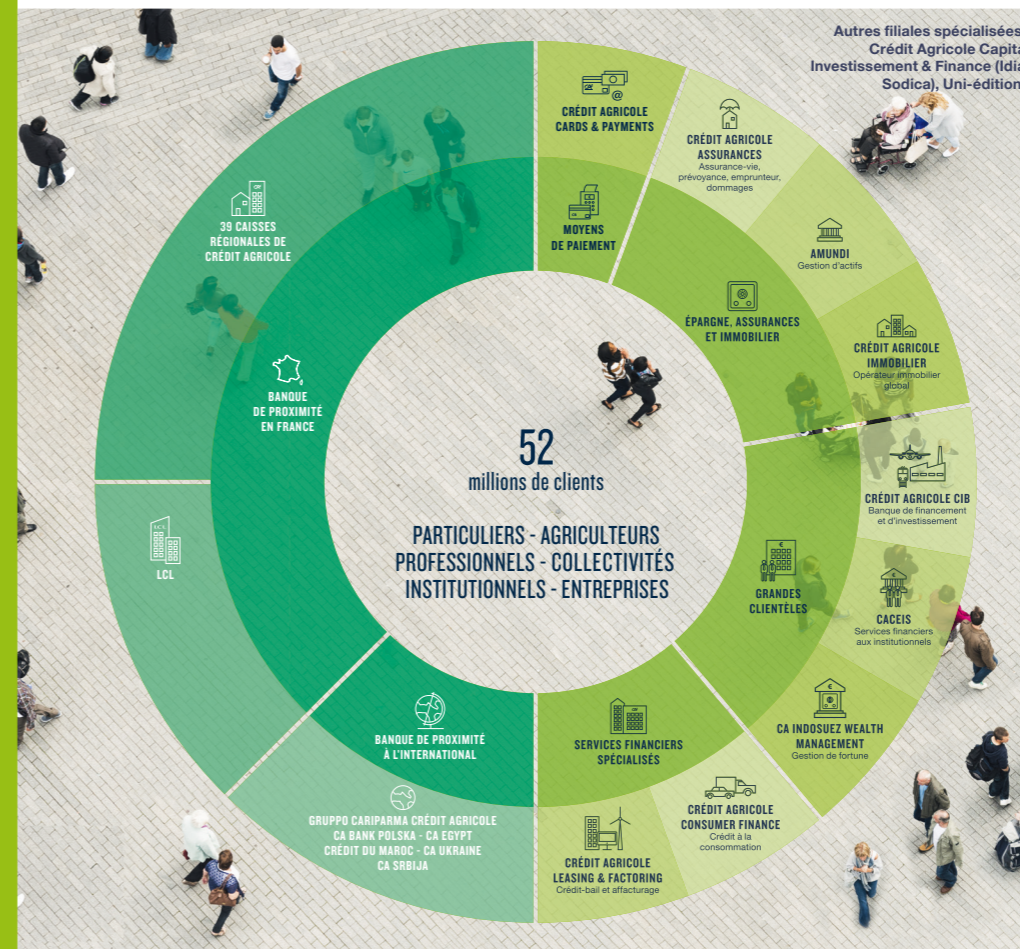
Autres filiales spécialisées
Crédit Agricole Capita
Investissement & Finance (Idia
Sodica), Uni-édition

CRÉDIT AGRICOLE CARDS & PAYMENTS

CRÉDIT AGRICOLE ASSURANCES
Assurance-vie, prévoyance, emprunteur, dommages

MOYENS DE PAIEMENT

AMUNDI
Gestion d'actifs

ÉPARGNE, ASSURANCES ET IMMOBILIER

CRÉDIT AGRICOLE IMMOBILIER
Opérateur immobilier global

39 CAISSES RÉGIONALES DE CRÉDIT AGRICOLE

BANQUE DE PROXIMITÉ EN FRANCE

52
millions de clients

PARTICULIERS - AGRICULTEURS
PROFESSIONNELS - COLLECTIVITÉS
INSTITUTIONNELS - ENTREPRISES

CRÉDIT AGRICOLE CIB
Banque de financement et d'investissement

LCL

GRANDES CLIENTÈLES

CACEIS
Services financiers aux institutionnels

CA INDOSUEZ WEALTH MANAGEMENT
Gestion de fortune

BANQUE DE PROXIMITÉ À L'INTERNATIONAL

SERVICES FINANCIERS SPÉCIALISÉS

GRUPPO CARIPARMA CRÉDIT AGRICOLE
CA BANK POLSKA - CA EGYPT
CRÉDIT DU MAROC - CA UKRAINE
CA SRBIJA

CRÉDIT AGRICOLE CONSUMER FINANCE
Crédit à la consommation

CRÉDIT AGRICOLE LEASING & FACTORING
Crédit-bail et affacturage